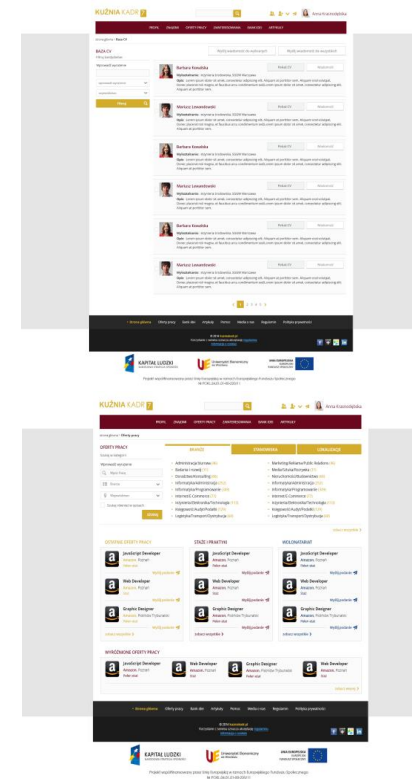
KUŹNIA KADR

Anna Kowalska

PROFIL ZNAJOMI OFERTY PRACY ZAINTERESOWANIA BAZA CV ARTYKUŁY

BAZA CV

Barbara Kowalska

Mariusz Lewandowski

Barbara Kowalska

Mariusz Lewandowski

Barbara Kowalska

Mariusz Lewandowski

1 2 3 4 5

KAPITAŁ LUDZKI

KUŹNIA KADR

Anna Kowalska

PROFIL ZNAJOMI OFERTY PRACY ZAINTERESOWANIA BAZA CV ARTYKUŁY

OFERTY PRACY

BRANŻE STANOWISKA LOKALIZACJE

JavaScript Developer

Web Developer

Graphic Designer

JavaScript Developer

Web Developer

Graphic Designer

JavaScript Developer

Web Developer

Graphic Designer

WYRÓŻNIONE OFERTY PRACY

JavaScript Developer

Web Developer

Graphic Designer

JavaScript Developer

KAPITAŁ LUDZKI